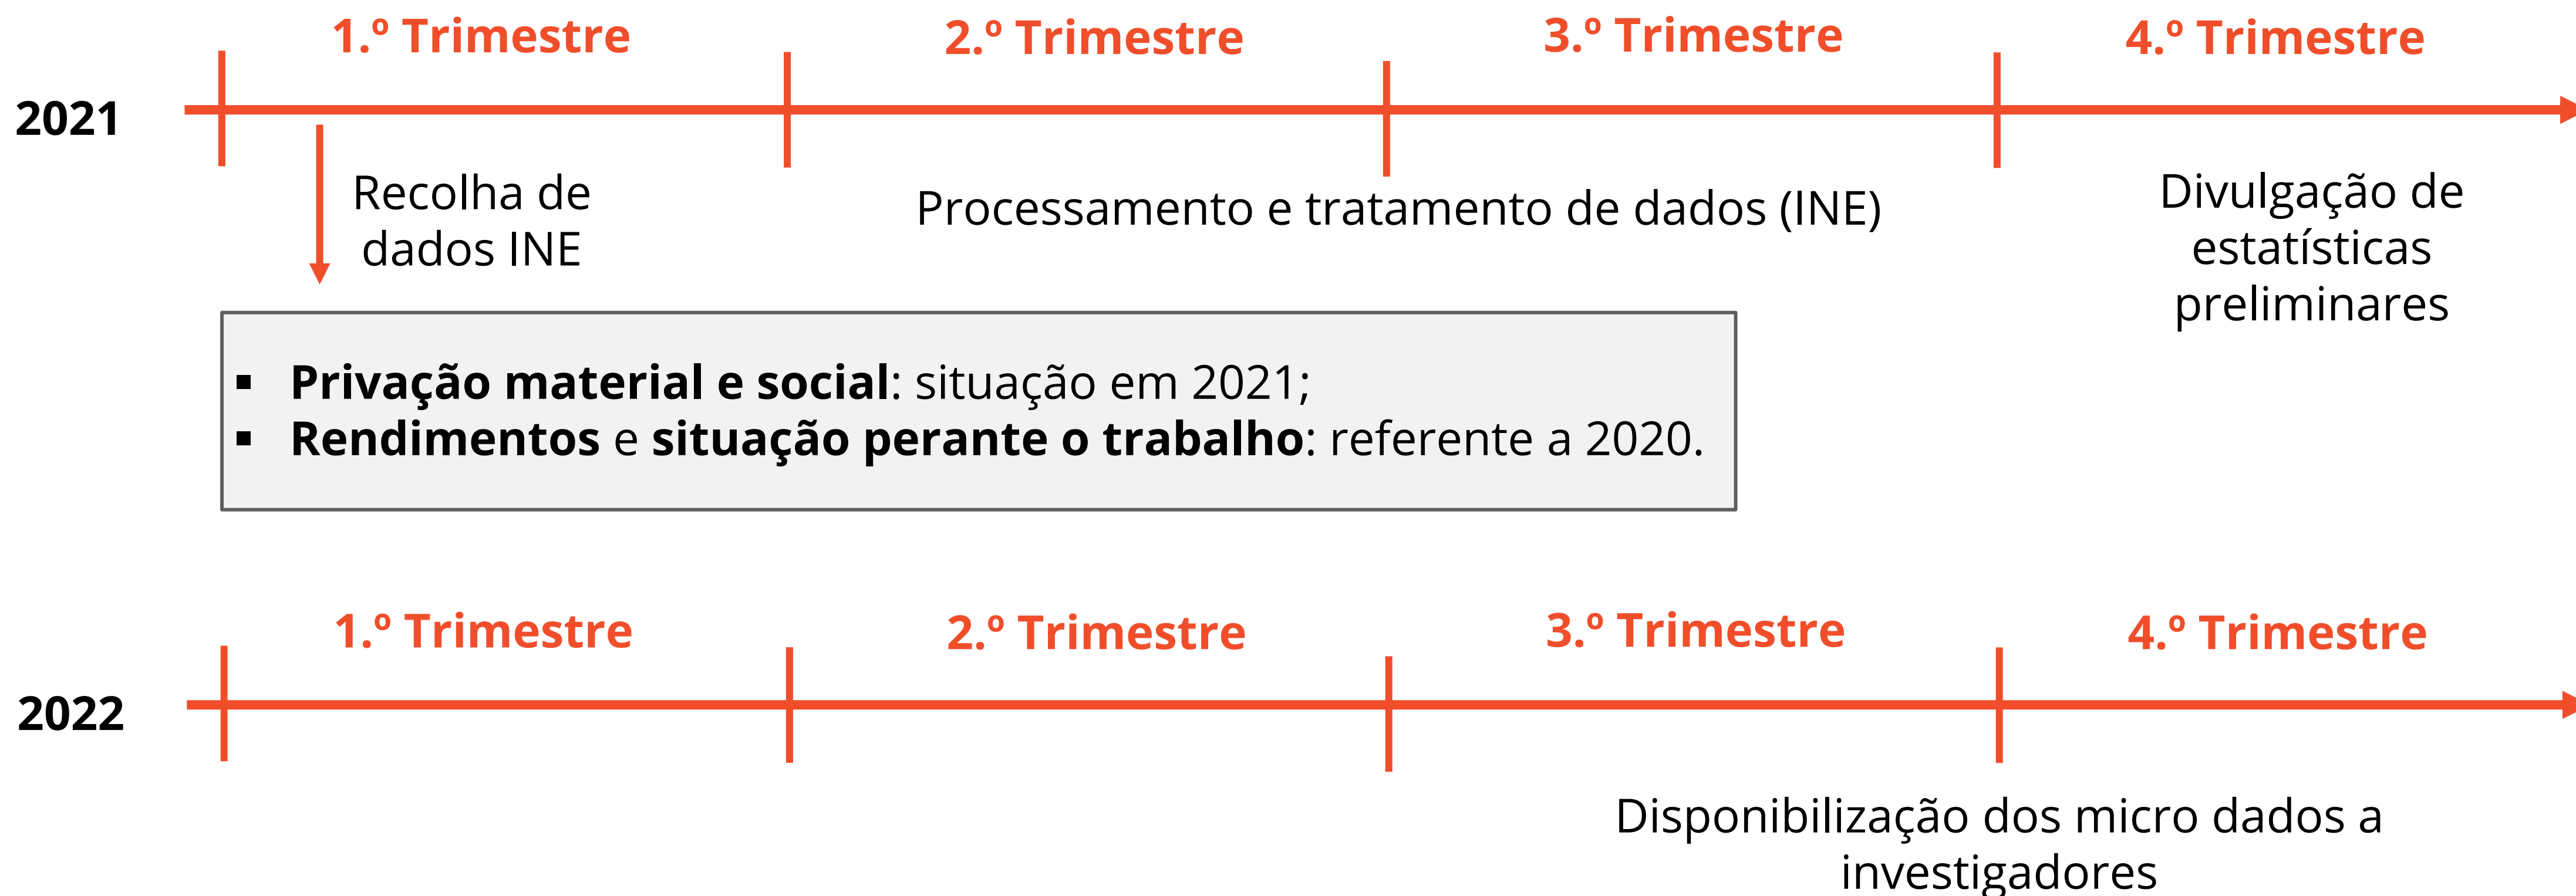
2021

1.º Trimestre
2.º Trimestre
3.º Trimestre
4.º Trimestre

Recolha de dados INE

Processamento e tratamento de dados (INE)

Divulgação de estatísticas preliminares

▪ **Privação material e social**: situação em 2021;
▪ **Rendimentos** e **situação perante o trabalho**: referente a 2020.

2022

1.º Trimestre
2.º Trimestre
3.º Trimestre
4.º Trimestre

Disponibilização dos micro dados a investigadores